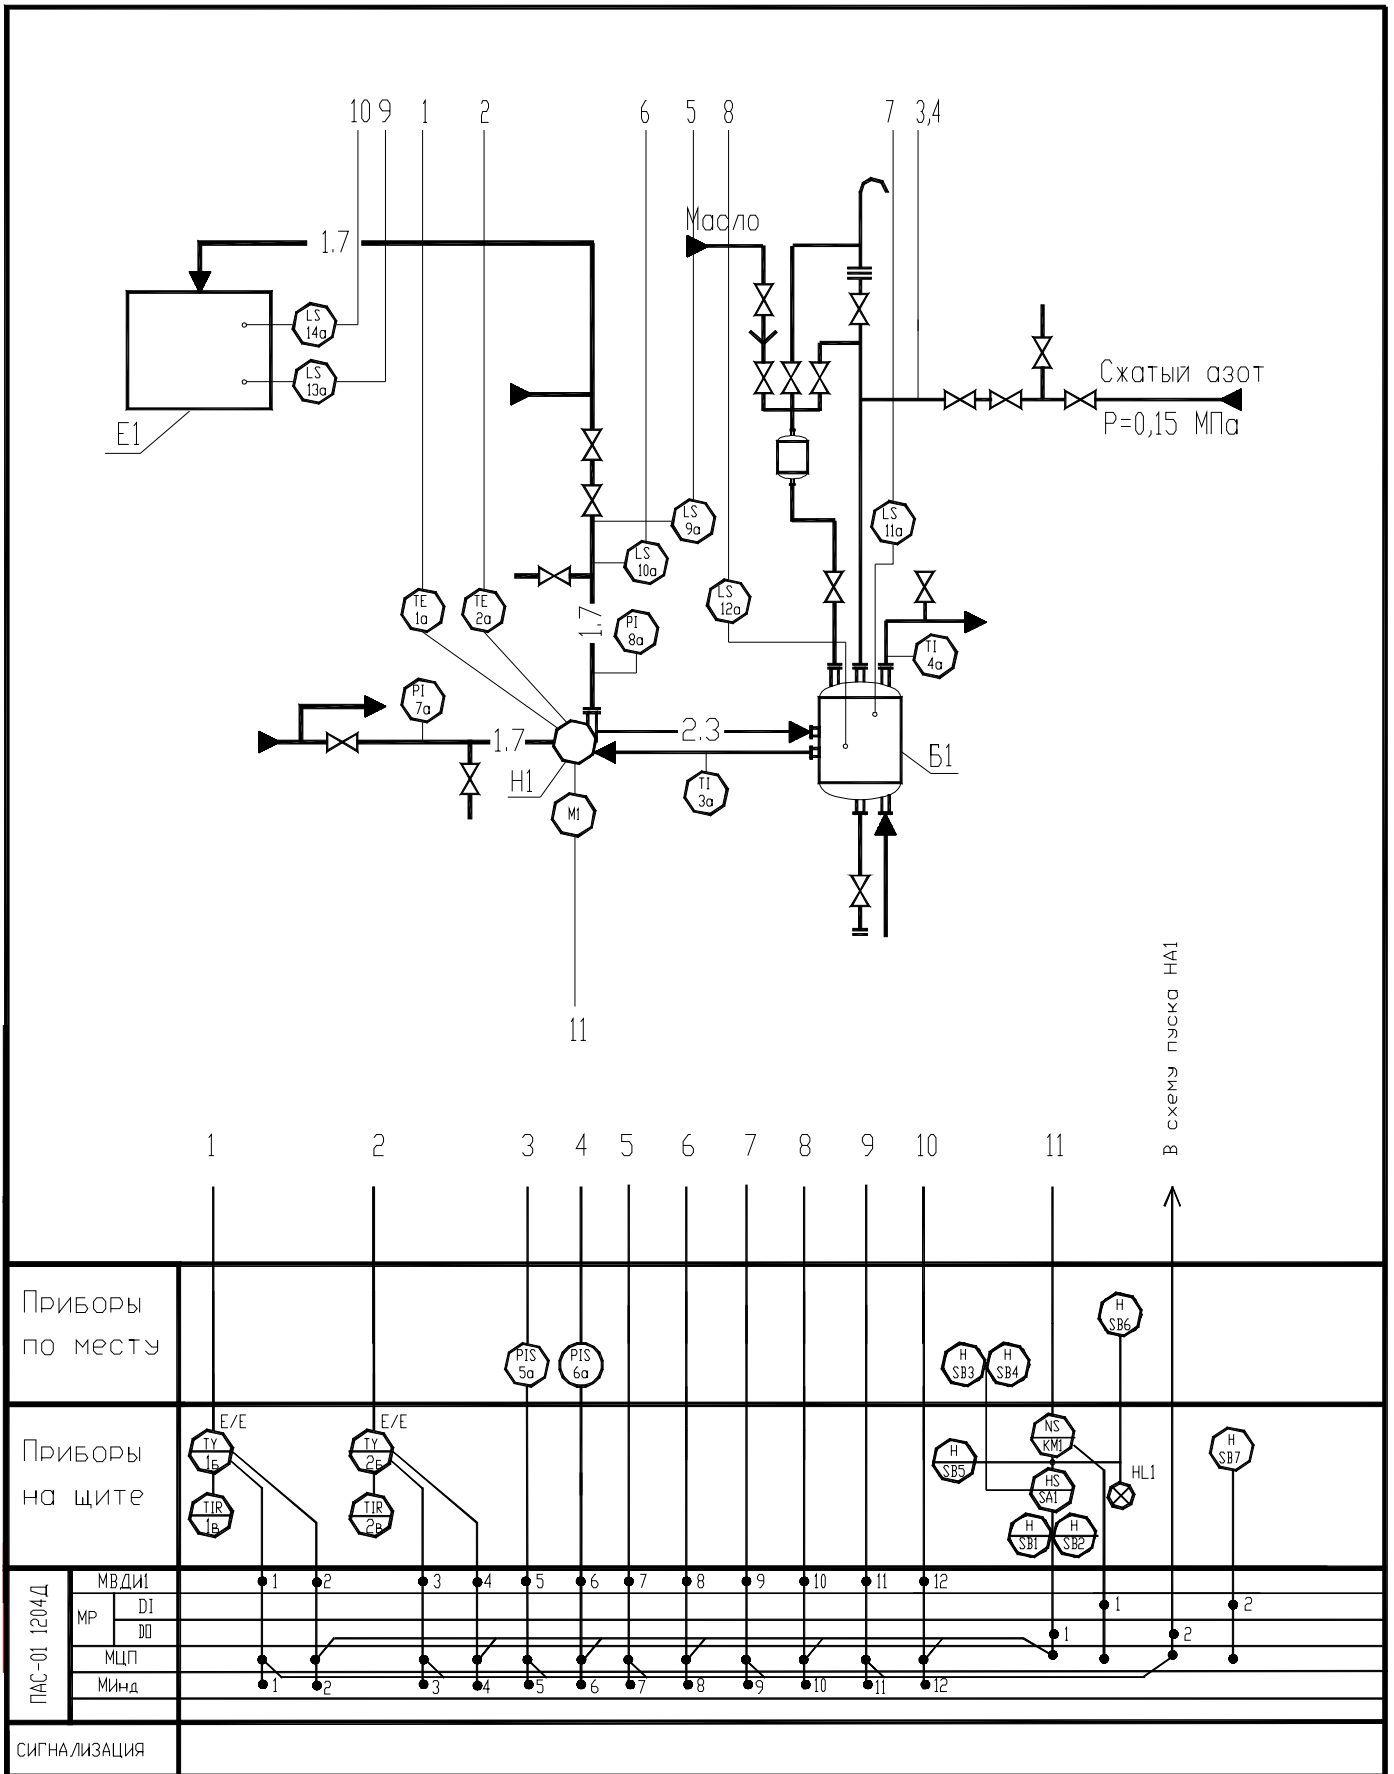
10 9 1 2 6 5 8 7 3,4

Масло

1.7

Сжатый азот
P=0,15 МПа

LS 14a
LS 13a
E1

LS 9a
LS 10a
LS 11a
LS 12a
TE 1a
TE 2a
PI 8a
PI 7a
TI 4a
1.7
1.7
2.3
H1
M1
TI 3a
Б1

11

В схему пуска НА1

1 2 3 4 5 6 7 8 9 10 11

Приборы по месту

PIS 5a
PIS 6a
H SB3
H SB4
H SB6

Приборы на щите

E/E
TY 1б
TIR 1в
E/E
TY 2б
TIR 2в
H SB5
NS KM1
HS SA1
HL1
H SB1
H SB2
H SB7

ПАС-01 1204Д
МВДИ1
МР
DI
DO
МЦП
МИнд
1 2 3 4 5 6 7 8 9 10 11 12
1 2
1 2
1 2 3 4 5 6 7 8 9 10 11 12

СИГНАЛИЗАЦИЯ